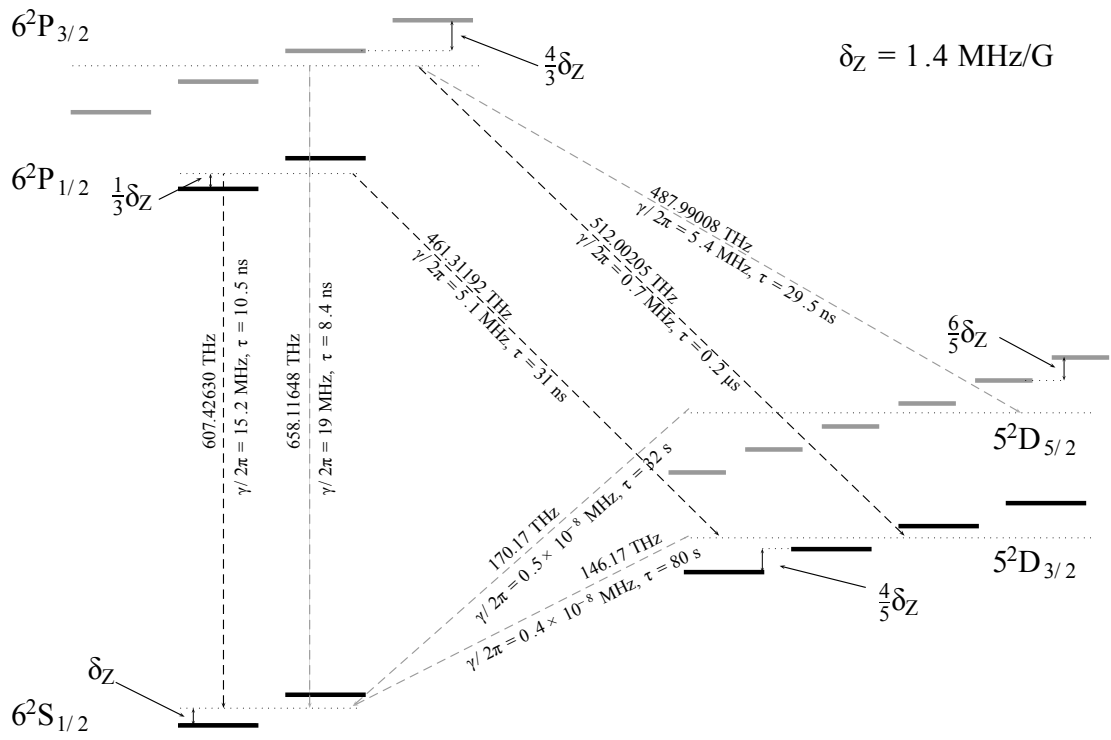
$6^2P_{3/2}$

$\frac{4}{3}\delta_Z$

$\delta_Z = 1.4$ MHz/G

$6^2P_{1/2}$

$\frac{1}{3}\delta_Z$

487.99008 THz
$\gamma/2\pi = 5.4$ MHz, $\tau = 29.5$ ns

512.00205 THz
$\gamma/2\pi = 0.7$ MHz, $\tau = 0.2$ μs

461.31192 THz
$\gamma/2\pi = 5.1$ MHz, $\tau = 31$ ns

607.42630 THz
$\gamma/2\pi = 15.2$ MHz, $\tau = 10.5$ ns

658.11648 THz
$\gamma/2\pi = 19$ MHz, $\tau = 8.4$ ns

$\frac{6}{5}\delta_Z$

$5^2D_{5/2}$

170.17 THz
$\gamma/2\pi = 0.5\times10^{-8}$ MHz, $\tau = 32$ s

146.17 THz
$\gamma/2\pi = 0.4\times10^{-8}$ MHz, $\tau = 80$ s

$5^2D_{3/2}$

$\frac{4}{5}\delta_Z$

$\delta_Z$

$6^2S_{1/2}$